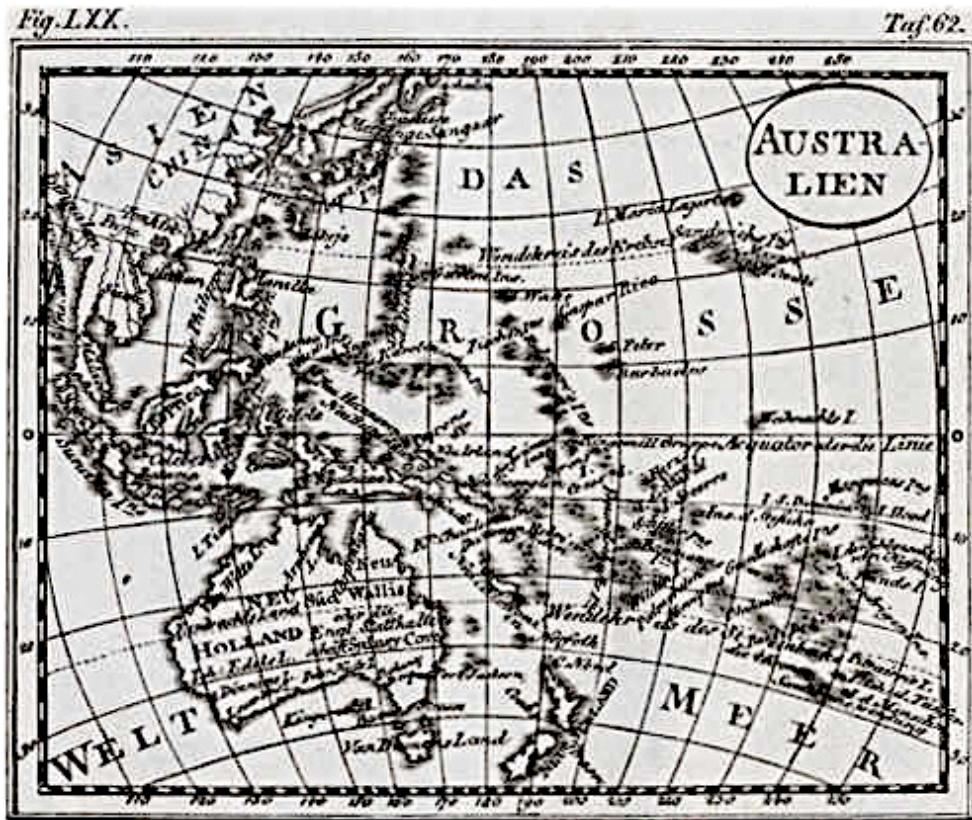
Fig. LXX.

Taf. 62.

AUSTRALIEN

ASIEN

CHINA

DAS

G R O S S E

WELT MEER

NEU HOLLAND

Neu Süd Wallis

Windkreis des Krebses

Aequator oder die Linie

Windkreis des Steinbocks

Van Diemens Land

Sandwich Ins.

Gaspar Rica

St. Peter

Barbados

Norfolk

Manila

Borneo

Java

Timor

Neu Guinea

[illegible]